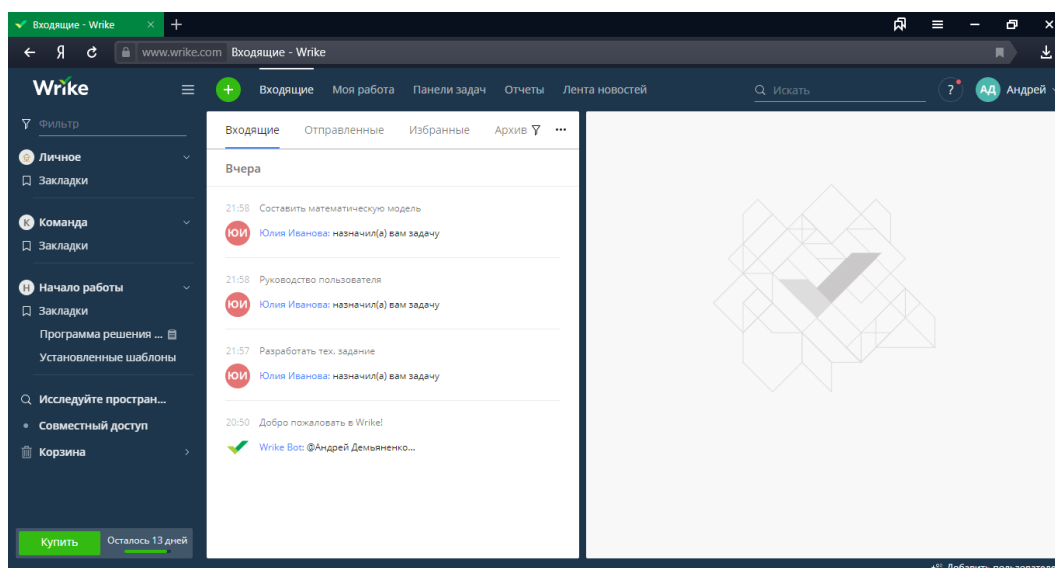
Входящие - Wrike ×
Я
www.wrike.com Входящие - Wrike

Wrike
Входящие Моя работа Панели задач Отчеты Лента новостей
Искать
?
АД Андрей

Фильтр
Личное
Закладки
К Команда
Закладки
Н Начало работы
Закладки
Программа решения ...
Установленные шаблоны
Исследуйте простран...
Совместный доступ
Корзина

Купить Осталось 13 дней

Входящие Отправленные Избранные Архив

Вчера

21:58 Составить математическую модель
ЮИ Юлия Иванова: назначил(а) вам задачу

21:58 Руководство пользователя
ЮИ Юлия Иванова: назначил(а) вам задачу

21:57 Разработать тех. задание
ЮИ Юлия Иванова: назначил(а) вам задачу

20:50 Добро пожаловать в Wrike!
Wrike Bot: @Андрей Демьяненко...

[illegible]